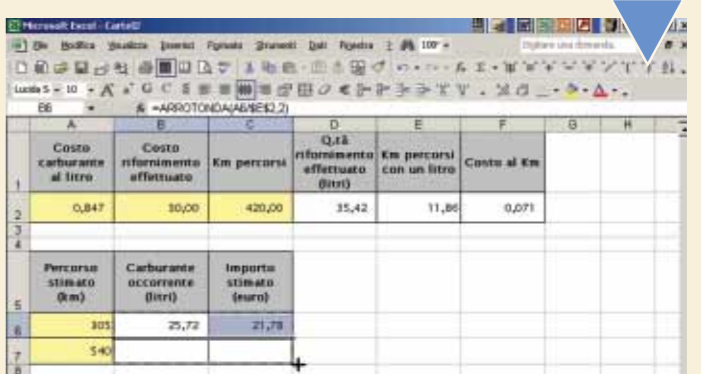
Microsoft Excel - Cartel2

File Modifica Visualizza Inserisci Formato Strumenti Dati Finestra ? 100% Digitare una domanda.

Lucida S 10

B6 =ARROTONDA(A6/$E$2,2)

| | A | B | C | D | E | F | G | H |
|---|---|---|---|---|---|---|---|---|
| 1 | Costo carburante al litro | Costo rifornimento effettuato | Km percorsi | Q.tà rifornimento effettuato (litri) | Km percorsi con un litro | Costo al Km | | |
| 2 | 0,847 | 30,00 | 420,00 | 35,42 | 11,86 | 0,071 | | |
| 3 | | | | | | | | |
| 4 | | | | | | | | |
| 5 | Percorso stimato (km) | Carburante occorrente (litri) | Importo stimato (euro) | | | | | |
| 6 | 305 | 25,72 | 21,78 | | | | | |
| 7 | 540 | | | | | | | |
| 8 | | | | | | | | |